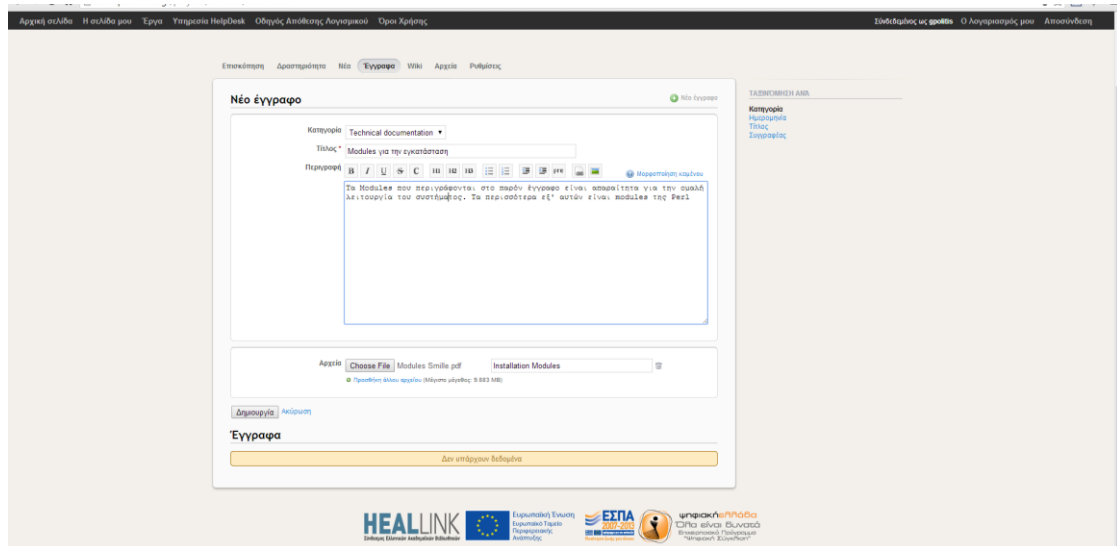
Αρχική σελίδα Η σελίδα μου Έργα Υπηρεσία HelpDesk Οδηγός Απόθεσης Λογισμικού Όροι Χρήσης

Συνδεδεμένος ως gpolitis Ο λογαριασμός μου Αποσύνδεση

Επισκόπηση Δραστηριότητα Νέα Έγγραφα Wiki Αρχεία Ρυθμίσεις

Νέο έγγραφο

Νέο έγγραφο

Κατηγορία Technical documentation

Τίτλος * Modules για την εγκατάσταση

Περιγραφή B I U S C H1 H2 H3 pre

Μορφοποίηση κειμένου

Τα Modules που περιγράφονται στο παρόν έγγραφο είναι απαραίτητα για την ομαλή λειτουργία του συστήματος. Τα περισσότερα εξ' αυτών είναι modules της Perl

Αρχεία Choose File Modules Smille.pdf Installation Modules

Προσθήκη άλλου αρχείου (Μέγιστο μέγεθος: 9.883 MB)

Δημιουργία Ακύρωση

Έγγραφα

Δεν υπάρχουν δεδομένα

ΤΑΞΙΝΟΜΗΣΗ ΑΝΑ

Κατηγορία
Ημερομηνία
Τίτλος
Συγγραφέας

HEALLINK

Ευρωπαϊκή Ένωση
Ευρωπαϊκό Ταμείο
Περιφερειακής
Ανάπτυξης

ΕΣΠΑ 2007-2013

ψηφιακήΕΛΛΑΔΑ
Όλα είναι δυνατά
Επιχειρησιακό Πρόγραμμα
"Ψηφιακή Σύγκλιση"